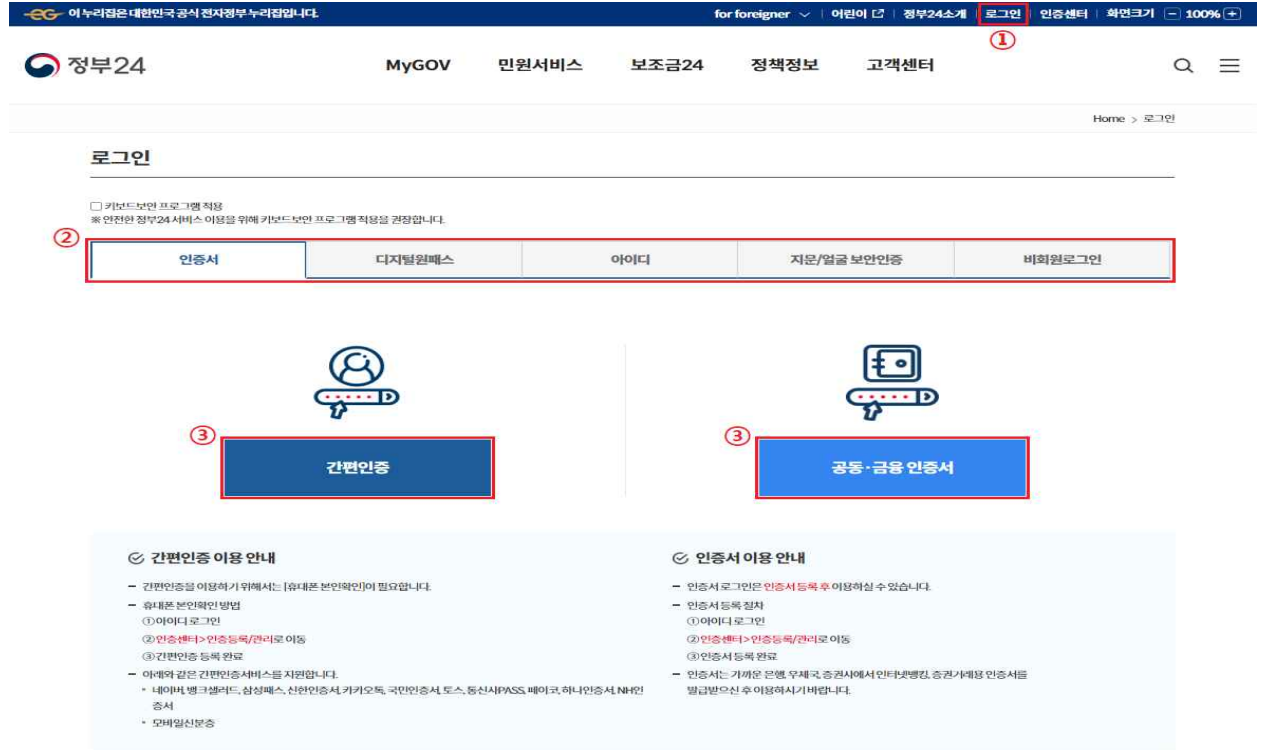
이 누리집은 대한민국 공식 전자정부 누리집입니다.

for foreigner | 어린이 | 정부24소개 | 로그인 | 인증센터 | 화면크기 – 100% +

①

정부24

MyGOV 민원서비스 보조금24 정책정보 고객센터

Home > 로그인

로그인

□ 키보드보안 프로그램 적용
※ 안전한 정부24 서비스 이용을 위해 키보드보안 프로그램 적용을 권장합니다.

②

| 인증서 | 디지털원패스 | 아이디 | 지문/얼굴 보안인증 | 비회원로그인 |
|---|---|---|---|---|

③ 간편인증

③ 공동·금융 인증서

간편인증 이용 안내

– 간편인증을 이용하기 위해서는 [휴대폰 본인확인]이 필요합니다.
– 휴대폰 본인확인 방법
①아이디 로그인
②인증센터>인증등록/관리로 이동
③간편인증 등록 완료
– 아래와 같은 간편인증서비스를 지원합니다.
• 네이버, 뱅크샐러드, 삼성패스, 신한인증서, 카카오톡, 국민인증서, 토스, 통신사PASS, 페이코, 하나인증서, NH인증서
• 모바일신분증

인증서 이용 안내

– 인증서 로그인은 인증서 등록 후 이용하실 수 있습니다.
– 인증서 등록 절차
①아이디 로그인
②인증센터>인증등록/관리로 이동
③인증서 등록 완료
– 인증서는 가까운 은행, 우체국, 증권사에서 인터넷뱅킹, 증권거래용 인증서를 발급받으신 후 이용하시기 바랍니다.